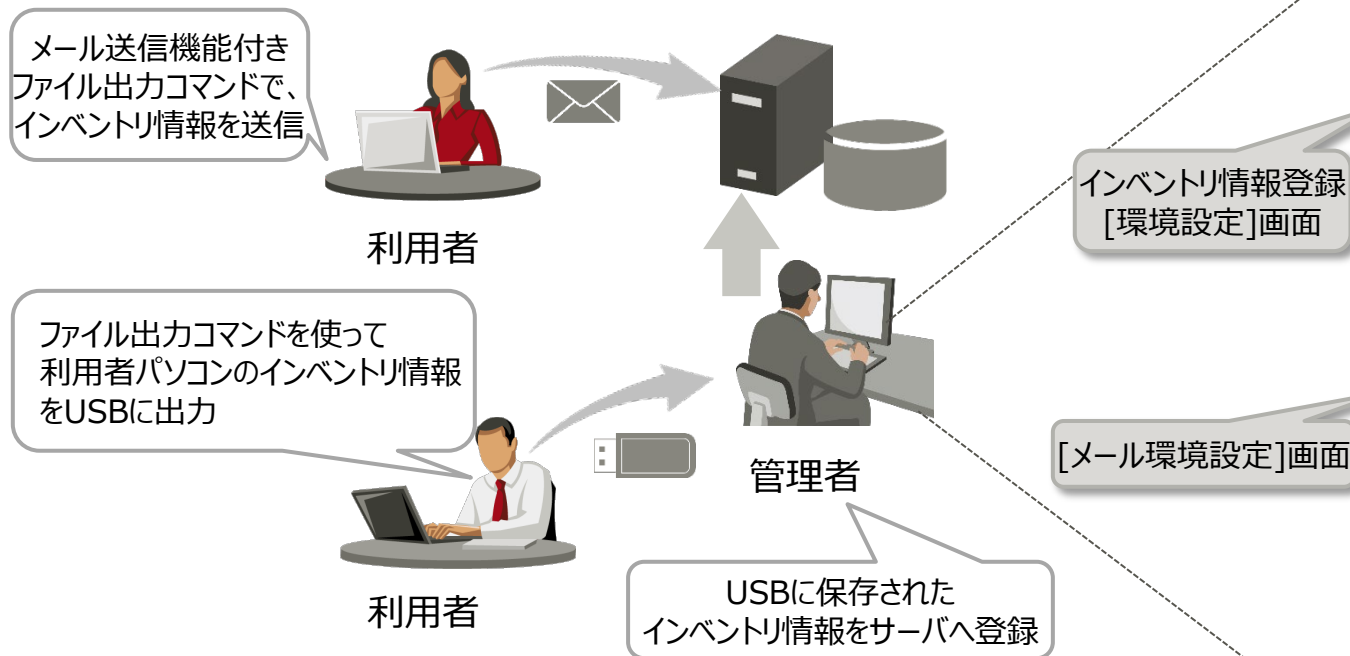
メール送信機能付き
ファイル出力コマンドで、
インベントリ情報を送信

利用者

ファイル出力コマンドを使って
利用者パソコンのインベントリ情報
をUSBに出力

利用者

管理者

USBに保存された
インベントリ情報をサーバへ登録

インベントリ情報登録
[環境設定]画面

[メール環境設定]画面